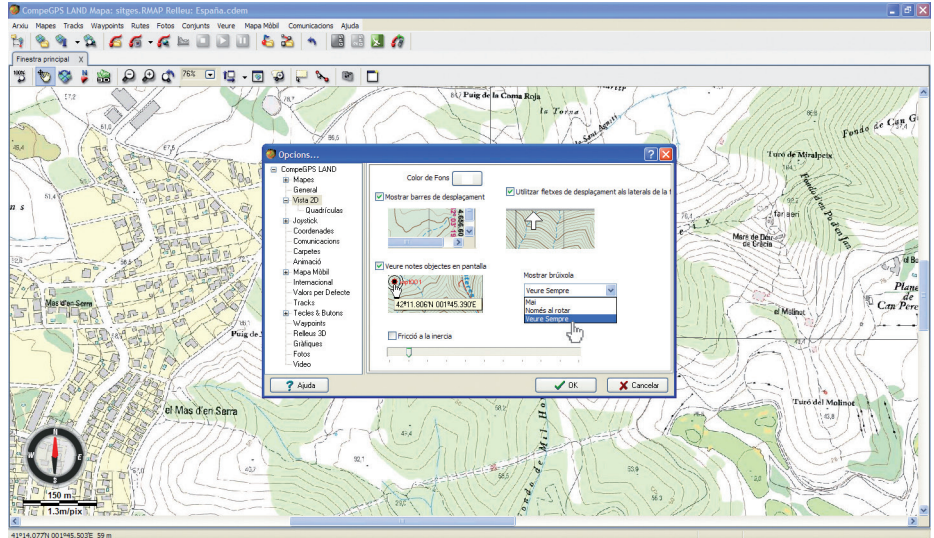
CompeGPS LAND Mapa: sitges.RMAP Relleu: España.cdem

Arxiu Mapes Tracks Waypoints Rutes Fotos Conjunts Veure Mapa Mòbil Comunicacions Ajuda

Finestra principal X

76%

Puig de la Coma Roja

la Torna

Fondo de Can G

Turó de Miralpeix

Mas d'en Serra

Puig de

Mas de Dalt de Gràcia

el Molinot

Plane de Can Perc

el Mas d'en Serra

Turó del Molinot

Opcions...

CompeGPS LAND
Mapes
General
Vista 2D
Quadrícules
Joystick
Coordenades
Comunicacions
Carpetes
Animació
Mapa Mòbil
Internacional
Valors per Defecte
Tracks
Tecles & Butons
Waypoints
Relleus 3D
Gràfiques
Fotos
Vídeo

Color de Fons

Mostrar barres de desplaçament

Utilitzar fletxes de desplaçament als laterals de la f

Veure notes objectes en pantalla

42°11.806'N 001°45.390'E

Mostrar brúixola

Veure Sempre
Mai
Només al rotar
Veure Sempre

Fricció a la inercia

Ajuda

OK

Cancelar

150 m

1.3m/pix

41°14.077'N 001°45.503'E 59 m